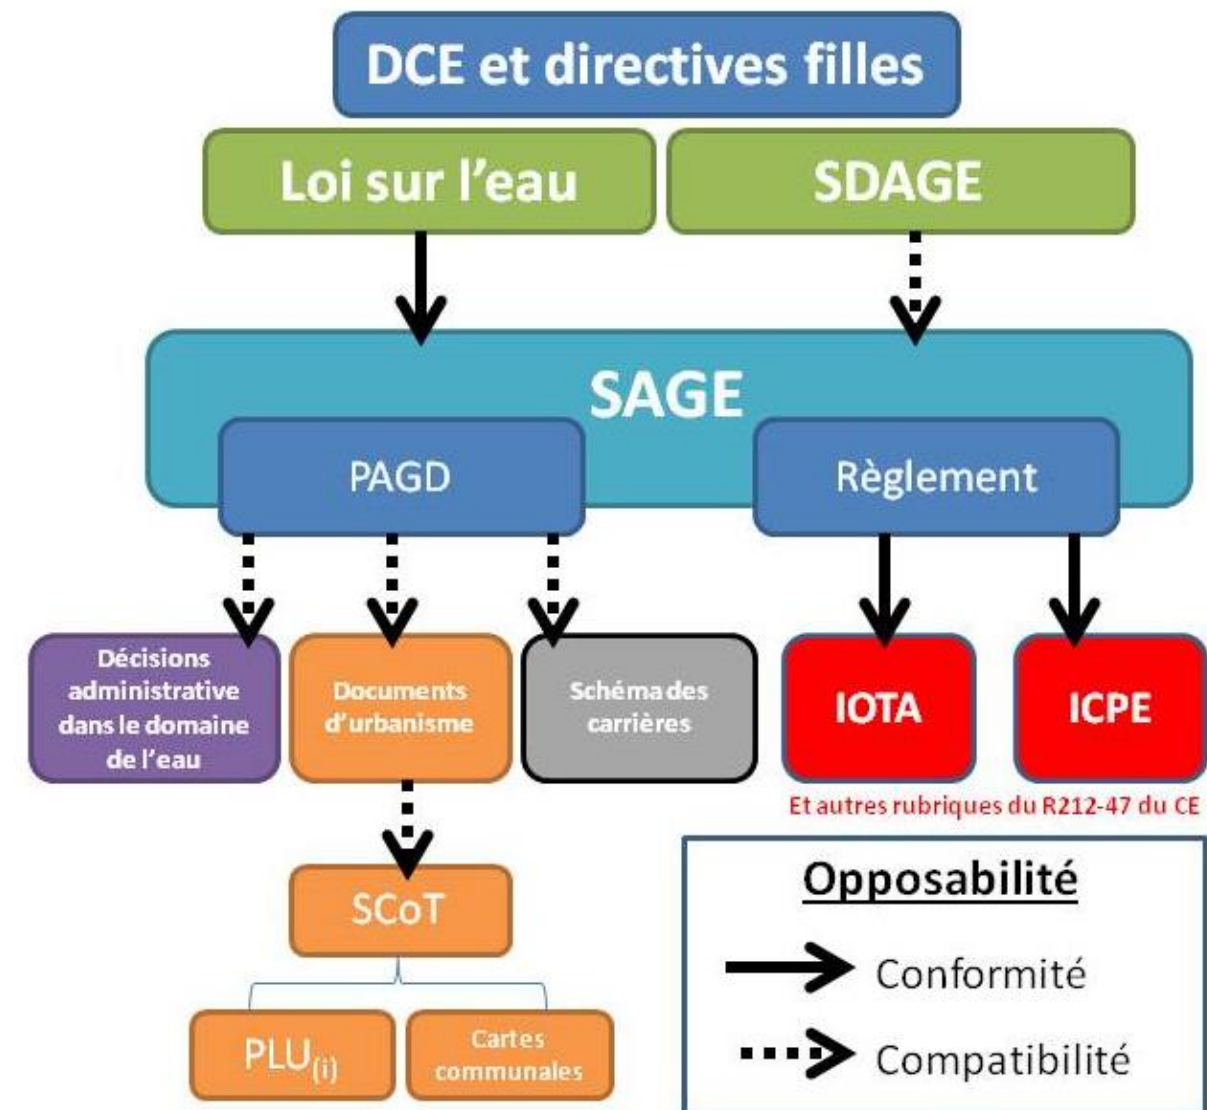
DCE et directives filles

Loi sur l'eau

SDAGE

SAGE

PAGD

Règlement

Décisions administrative dans le domaine de l'eau

Documents d'urbanisme

Schéma des carrières

IOTA

ICPE

Et autres rubriques du R212-47 du CE

SCoT

PLU$_{(i)}$

Cartes communales

Opposabilité

Conformité

Compatibilité